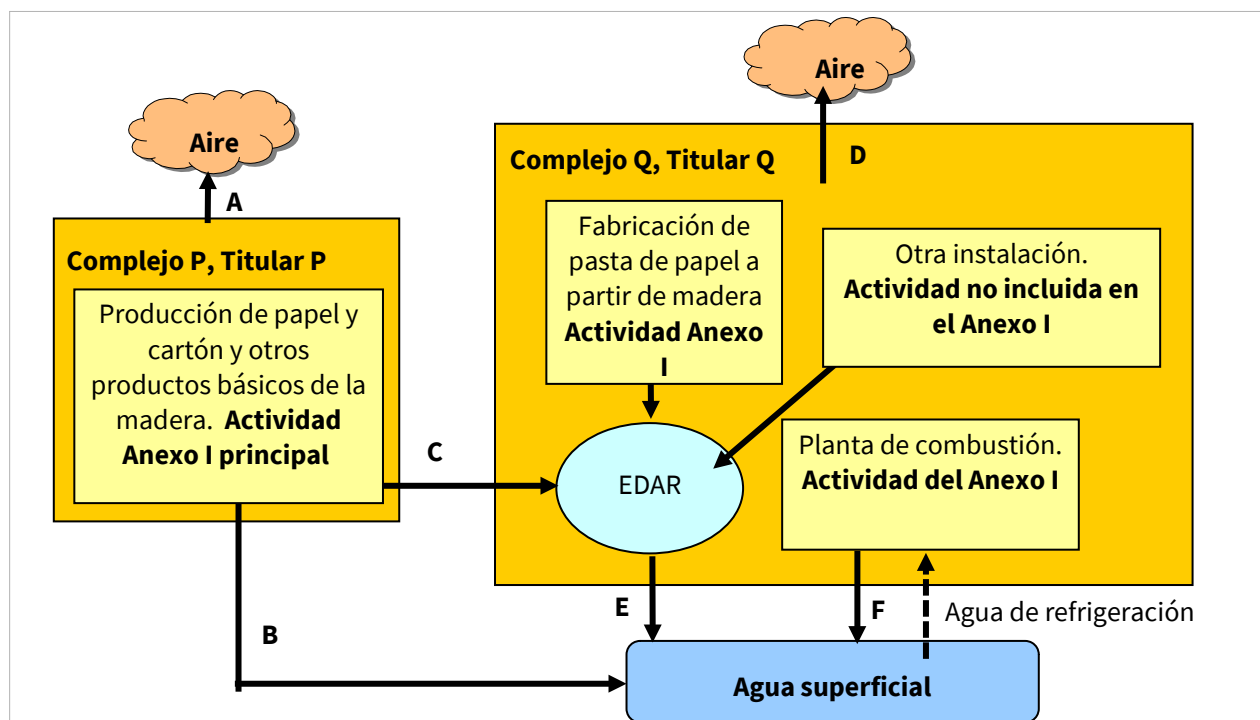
Aire

A

Complejo P, Titular P

Producción de papel y cartón y otros productos básicos de la madera. **Actividad Anexo I principal**

C

B

Aire

Complejo Q, Titular Q

D

Fabricación de pasta de papel a partir de madera **Actividad Anexo I**

Otra instalación. **Actividad no incluida en el Anexo I**

EDAR

Planta de combustión. **Actividad del Anexo I**

E

F

Agua de refrigeración

Agua superficial